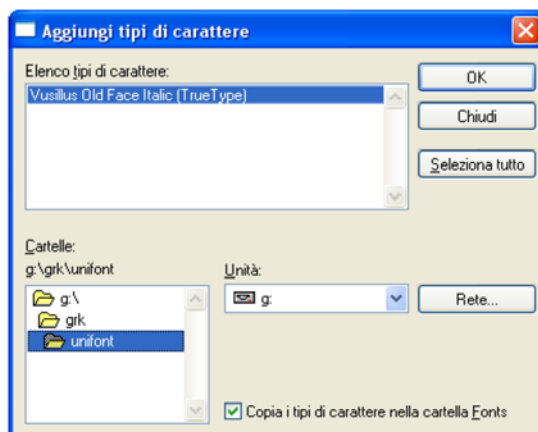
Aggiungi tipi di carattere

Elenco tipi di carattere:

Vusillus Old Face Italic (TrueType)

OK

Chiudi

Seleziona tutto

Cartelle:

g:\grk\unifont

g:\

grk

unifont

Unità:

g:

Rete...

Copia i tipi di carattere nella cartella Fonts